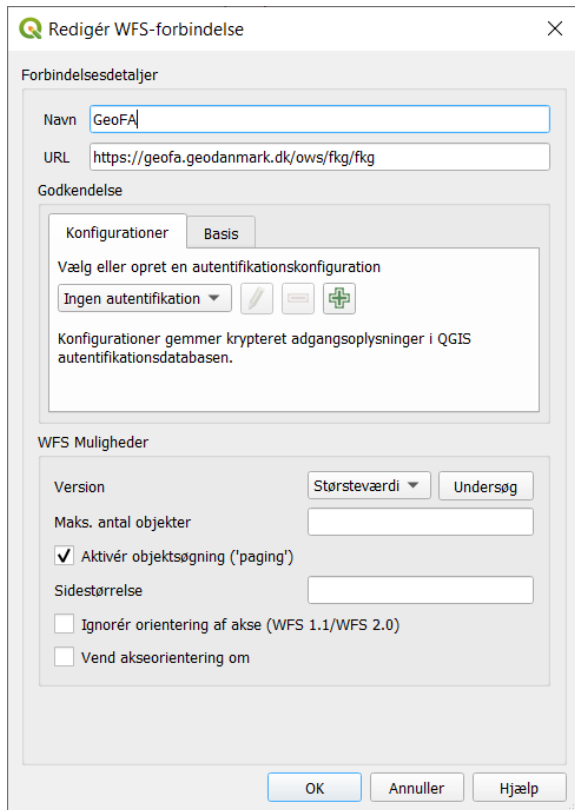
Redigér WFS-forbindelse

Forbindelsesdetaljer

Navn GeoFA

URL https://geofa.geodanmark.dk/ows/fkg/fkg

Godkendelse

Konfigurationer Basis

Vælg eller opret en autentifikationskonfiguration

Ingen autentifikation

Konfigurationer gemmer krypteret adgangsoplysninger i QGIS autentifikationsdatabasen.

WFS Muligheder

Version Størsteværdi Undersøg

Maks. antal objekter

Aktivér objektsøgning ('paging')

Sidestørrelse

Ignorér orientering af akse (WFS 1.1/WFS 2.0)

Vend akseorientering om

OK Annuller Hjælp